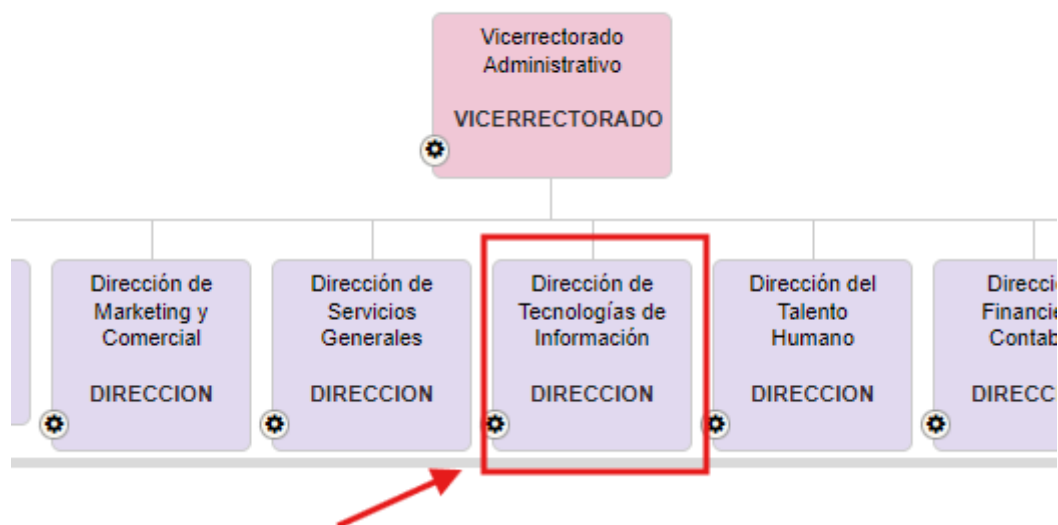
Vicerrectorado Administrativo

VICERRECTORADO

Dirección de Marketing y Comercial

DIRECCION

Dirección de Servicios Generales

DIRECCION

Dirección de Tecnologías de Información

DIRECCION

Dirección del Talento Humano

DIRECCION

Direcci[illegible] Financi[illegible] Contab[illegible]

DIRECC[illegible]